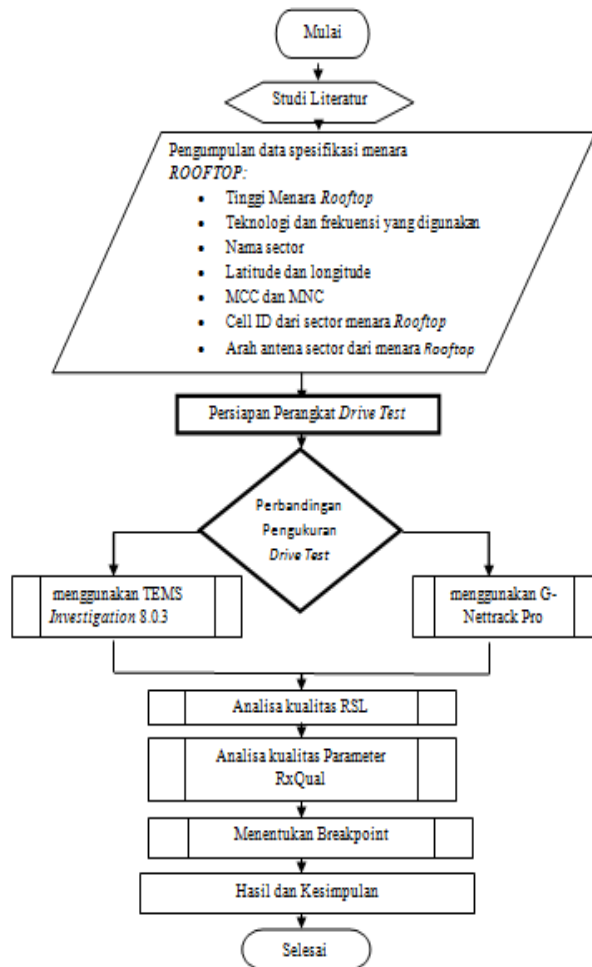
Mulai

Studi Literatur

Pengumpulan data spesifikasi menara *ROOFTOP*:

- Tinggi Menara *Rooftop*
- Teknologi dan frekuensi yang digunakan
- Nama sector
- Latitude dan longitude
- MCC dan MNC
- Cell ID dari sector menara *Rooftop*
- Arah antena sector dari menara *Rooftop*

Persiapan Perangkat *Drive Test*

Perbandingan Pengukuran *Drive Test*

menggunakan TEMS *Investigation* 8.0.3

menggunakan G-Nettrack Pro

Analisa kualitas RSL

Analisa kualitas Parameter RxQual

Menentukan Breakpoint

Hasil dan Kesimpulan

Selesai